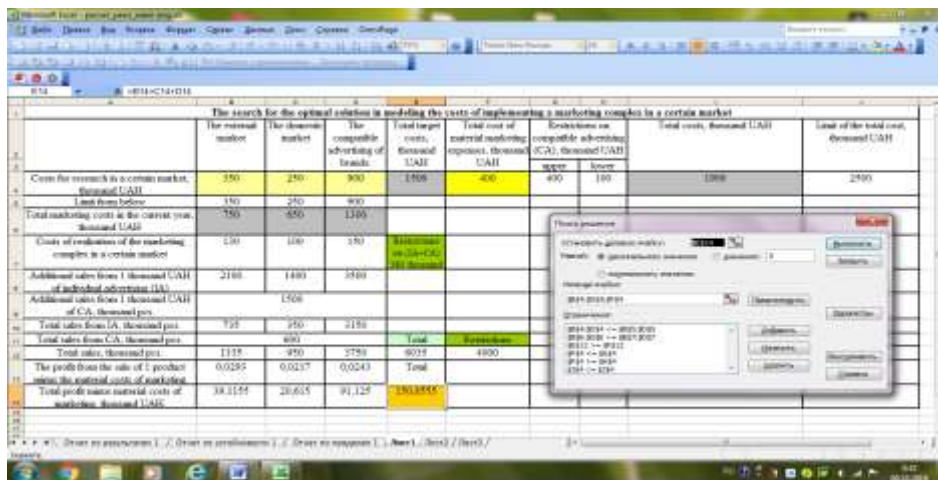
Microsoft Excel - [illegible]

E14 =E16-C14-D14

The search for the optimal solution in modeling the costs of implementing a marketing complex in a certain market

| | The external market | The domestic market | The compatible advertising of brands | Total target costs, thousand UAH | Total cost of material marketing expenses, thousand UAH | Restrictions on compatible advertising (CA), thousand UAH upper | lower | Total costs, thousand UAH | Limit of the total cost, thousand UAH |
|---|---|---|---|---|---|---|---|---|---|
| Costs for research in a certain market, thousand UAH | 350 | 250 | 900 | 1500 | 400 | 400 | 100 | 1900 | 2500 |
| Limit from below | 350 | 250 | 900 | | | | | | |
| Total marketing costs in the current year, thousand UAH | 750 | 650 | 1300 | | | | | | |
| Costs of realization of the marketing complex in a certain market | 130 | 100 | 150 | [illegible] | | | | | |
| Additional sales from 1 thousand UAH of individual advertising (IA) | 2100 | 1400 | 3500 | | | | | | |
| Additional sales from 1 thousand UAH of CA, thousand pcs. | 1500 | | | | | | | | |
| Total sales from IA, thousand pcs. | 735 | 350 | 2150 | | | | | | |
| Total sales from CA, thousand pcs. | | 600 | | Total | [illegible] | | | | |
| Total sales, thousand pcs. | 1335 | 950 | 3750 | 6035 | 4000 | | | | |
| The profit from the sale of 1 product minus the material costs of marketing | 0,0285 | 0,0217 | 0,0243 | Total | | | | | |
| Total profit minus material costs of marketing, thousand UAH | 38,1155 | 20,615 | 91,125 | 150,8555 | | | | | |

Поиск решения
Установить целевую ячейку: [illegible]
Равной: максимальному значению / значению: 0 / минимальному значению
Изменяя ячейки: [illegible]
Предположить
Ограничения:
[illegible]
Выполнить
Закрыть
Параметры
Добавить
Изменить
Удалить
Восстановить
Справка

Отчет по результатам 1 / Отчет по устойчивости 1 / Отчет по пределам 1 / Лист1 / Лист2 / Лист3 /
Готово